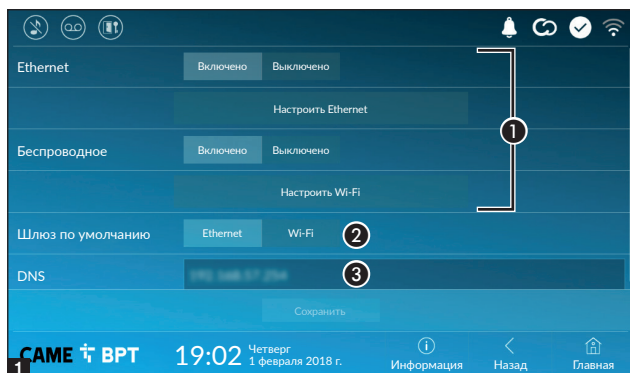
Ethernet
Включено
Выключено
Настроить Ethernet
Беспроводное
Включено
Выключено
Настроить Wi-Fi
1
Шлюз по умолчанию
Ethernet
Wi-Fi
2
DNS
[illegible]
3
Сохранить
CAME BPT
19:02
Четверг
1 февраля 2018 г.
Информация
Назад
Главная
1